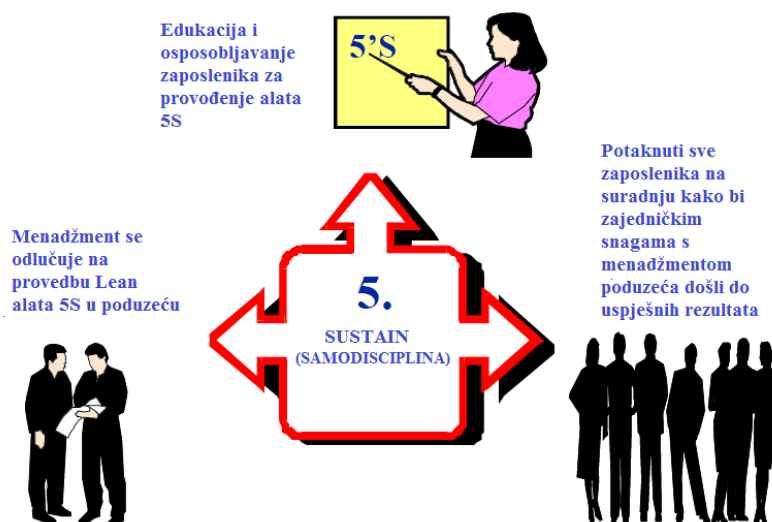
Edukacija i osposobljavanje zaposlenika za provođenje alata 5S

5'S

Potaknuti sve zaposlenika na suradnju kako bi zajedničkim snagama s menadžmentom poduzeća došli do uspješnih rezultata

Menadžment se odlučuje na provedbu Lean alata 5S u poduzeću

5.

SUSTAIN
(SAMODISCIPLINA)